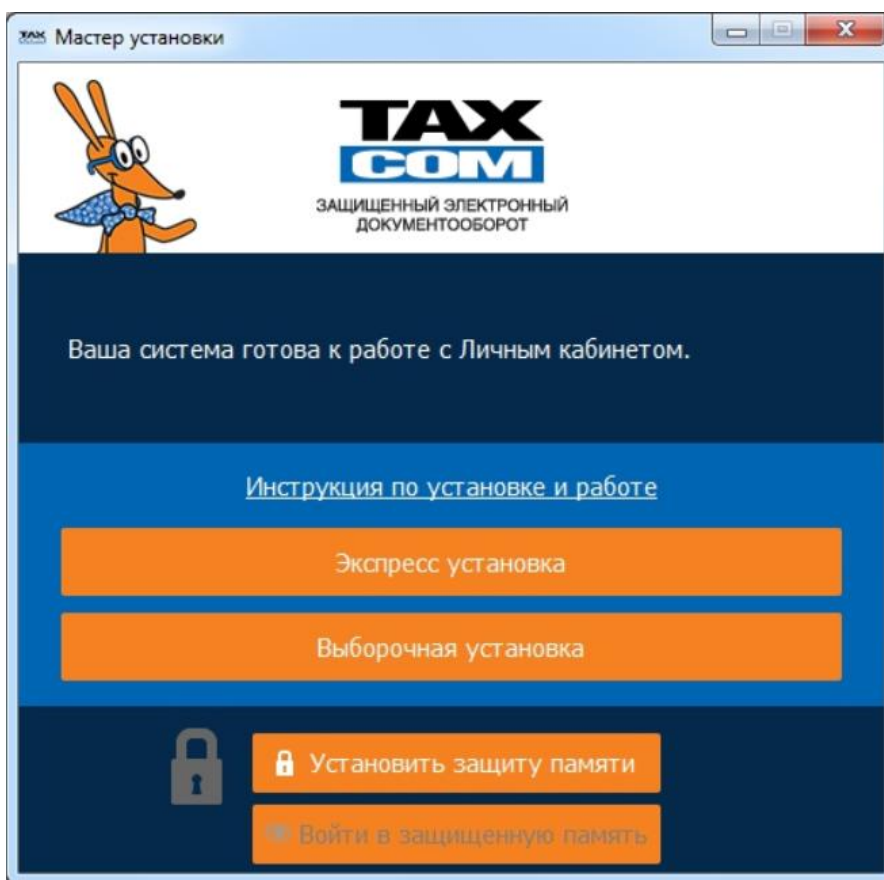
Мастер установки

TAX COM
ЗАЩИЩЕННЫЙ ЭЛЕКТРОННЫЙ ДОКУМЕНТООБОРОТ

Ваша система готова к работе с Личным кабинетом.

Инструкция по установке и работе

Экспресс установка

Выборочная установка

Установить защиту памяти

Войти в защищенную память